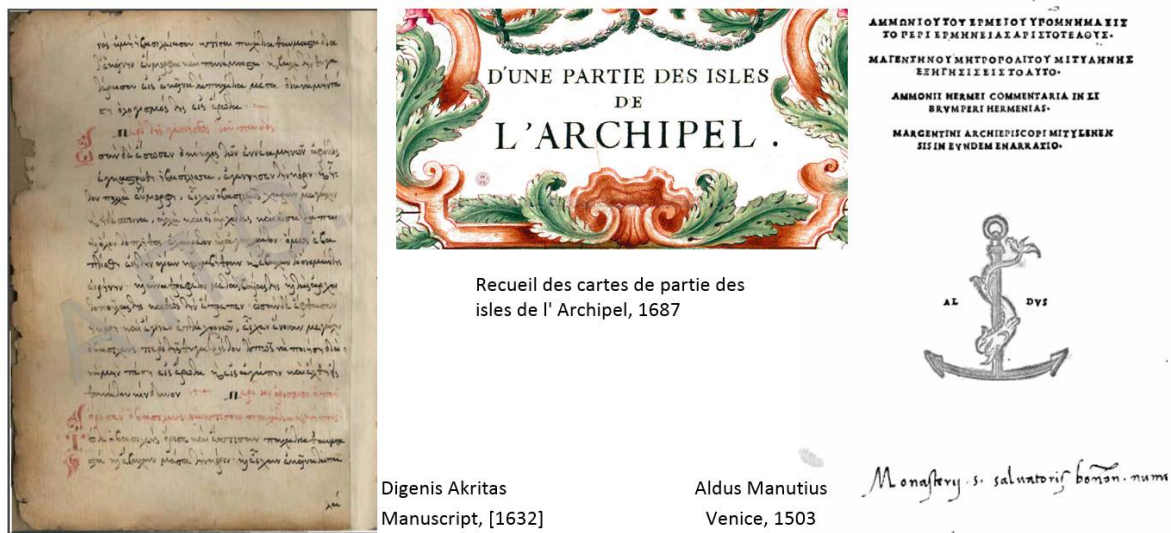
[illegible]

D'UNE PARTIE DES ISLES DE L'ARCHIPEL.

Recueil des cartes de partie des isles de l' Archipel, 1687

ΑΜΜΩΝΙΟΥ ΤΟΥ ΕΡΜΕΙΟΥ ΥΠΟΜΝΗΜΑ ΕΙΣ ΤΟ ΠΕΡΙ ΕΡΜΗΝΕΙΑΣ ΑΡΙΣΤΟΤΕΛΟΥΣ.

ΜΑΓΕΝΤΗΝΟΥ ΜΗΤΡΟΠΟΛΙΤΟΥ ΜΙΤΥΛΗΝΗΣ ΕΞΗΓΗΣΙΣ ΕΙΣ ΤΟ ΑΥΤΟ.

AMMONII HERMEI COMMENTARIA IN LIBRUM PERI HERMENIAS.

MARGENTINI ARCHIEPISCOPI MITYLENENSIS IN EUNDEM ENARRATIO.

AL DUS

Monastery s. saluatoris bonon. num

Digenis Akritas Manuscript, [1632]

Aldus Manutius Venice, 1503